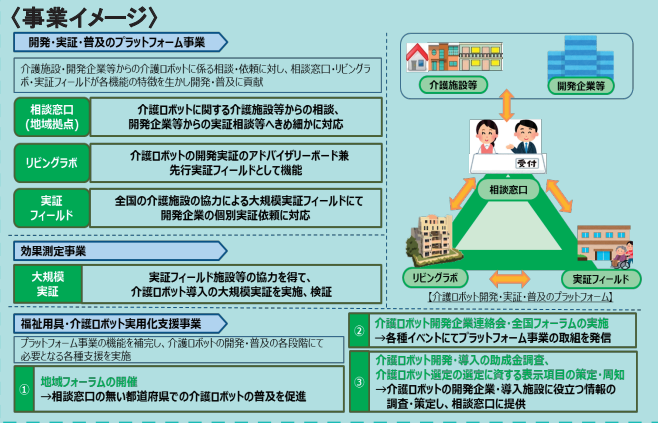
〈事業イメージ〉

開発・実証・普及のプラットフォーム事業

介護施設・開発企業等からの介護ロボットに係る相談・依頼に対し、相談窓口・リビングラボ・実証フィールドが各機能の特徴を生かし開発・普及に貢献

相談窓口（地域拠点）
介護ロボットに関する介護施設等からの相談、開発企業等からの実証相談等へきめ細かに対応

リビングラボ
介護ロボットの開発実証のアドバイザリーボード兼先行実証フィールドとして機能

実証フィールド
全国の介護施設の協力による大規模実証フィールドにて開発企業の個別実証依頼に対応

効果測定事業

大規模実証
実証フィールド施設等の協力を得て、介護ロボット導入の大規模実証を実施、検証

介護施設等

開発企業等

受付

相談窓口

リビングラボ

実証フィールド

【介護ロボット開発・実証・普及のプラットフォーム】

福祉用具・介護ロボット実用化支援事業

プラットフォーム事業の機能を補完し、介護ロボットの開発・普及の各段階にて必要となる各種支援を実施

①
地域フォーラムの開催
→相談窓口の無い都道府県での介護ロボットの普及を促進

②
介護ロボット開発企業連絡会・全国フォーラムの実施
→各種イベントにてプラットフォーム事業の取組を発信

③
介護ロボット開発・導入の助成金調査、介護ロボット選定の選定に資する表示項目の策定・周知
→介護ロボットの開発企業・導入施設に役立つ情報の調査・策定し、相談窓口に提供